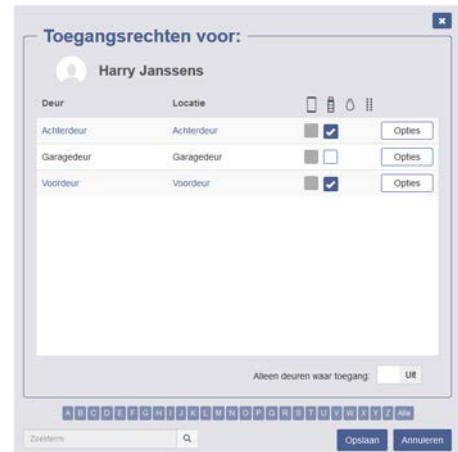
Toegangsrechten voor:

Harry Janssens

| Deur | Locatie |
|---|---|
| Achterdeur | Achterdeur |
| Garagedeur | Garagedeur |
| Voordeur | Voordeur |

Opties
Opties
Opties

Alleen deuren waar toegang: Uit

A B C D E F G H I J K L M N O P Q R S T U V W X Y Z Alle

Zoekterm

Opslaan Annuleren